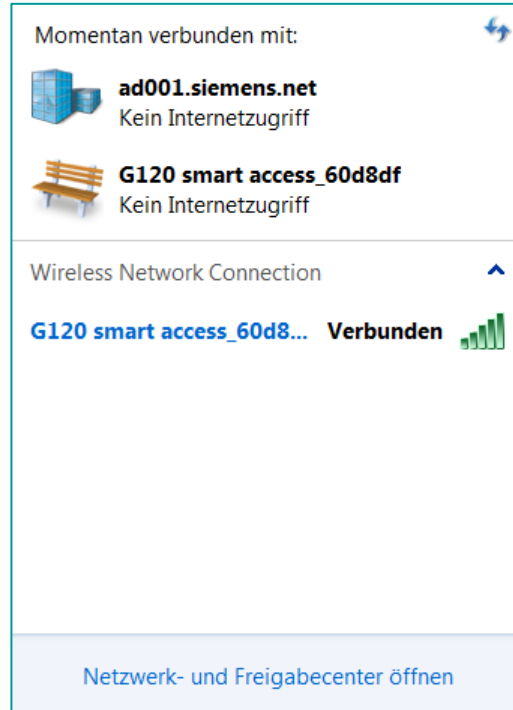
Momentan verbunden mit:

ad001.siemens.net
Kein Internetzugriff

G120 smart access_60d8df
Kein Internetzugriff

Wireless Network Connection

G120 smart access_60d8... Verbunden

Netzwerk- und Freigabecenter öffnen